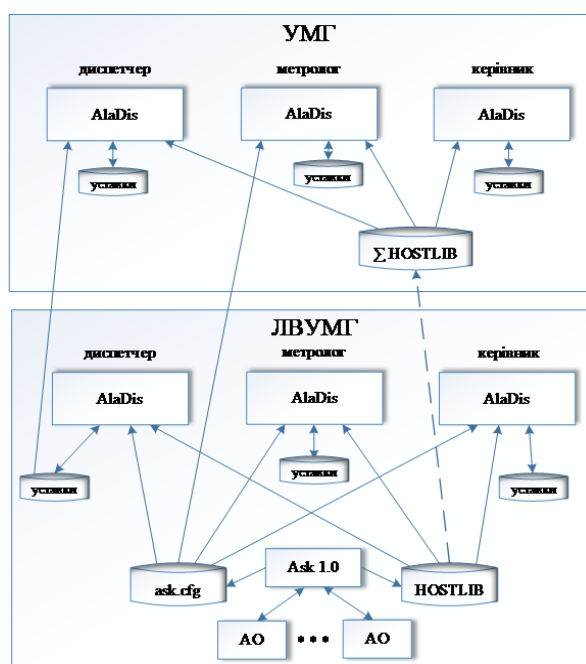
УМГ

диспетчер

AlaDis

уставки

метролог

AlaDis

уставки

керівник

AlaDis

уставки

∑HOSTLIB

ЛВУМГ

диспетчер

AlaDis

уставки

метролог

AlaDis

уставки

керівник

AlaDis

уставки

ask.cfg

Ask 1.0

HOSTLIB

АО

• • •

АО